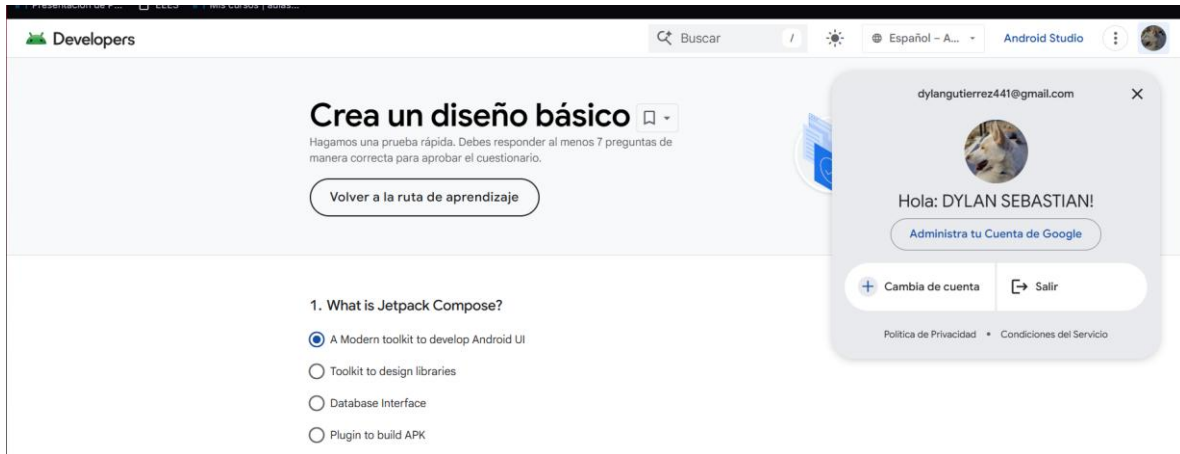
Presentación de P... EEES Mis cursos | aulas...

Developers

Buscar /

Español – A...

Android Studio

Crea un diseño básico

Hagamos una prueba rápida. Debes responder al menos 7 preguntas de manera correcta para aprobar el cuestionario.

Volver a la ruta de aprendizaje

dylangutierrez441@gmail.com

Hola: DYLAN SEBASTIAN!

Administra tu Cuenta de Google

Cambia de cuenta

Salir

Política de Privacidad • Condiciones del Servicio

1. What is Jetpack Compose?

A Modern toolkit to develop Android UI

Toolkit to design libraries

Database Interface

Plugin to build APK